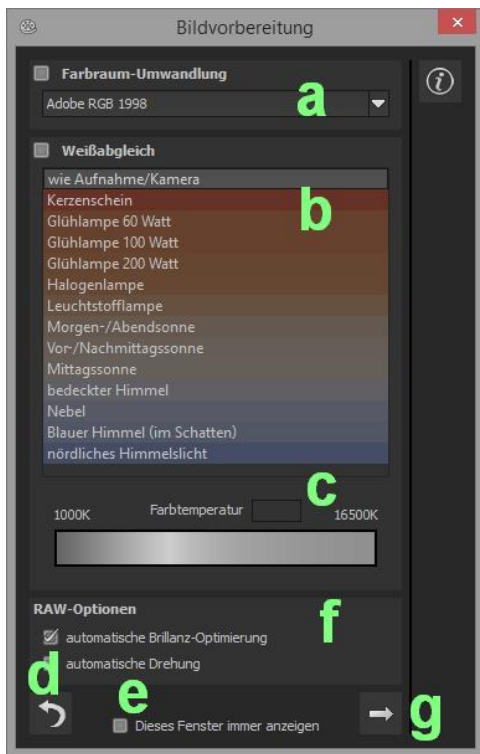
Bildvorbereitung

Farbraum-Umwandlung

Adobe RGB 1998

a

Weißabgleich

wie Aufnahme/Kamera
Kerzenschein
Glühlampe 60 Watt
Glühlampe 100 Watt
Glühlampe 200 Watt
Halogenlampe
Leuchtstofflampe
Morgen-/Abendsonne
Vor-/Nachmittagssonne
Mittagssonne
bedeckter Himmel
Nebel
Blauer Himmel (im Schatten)
nördliches Himmelslicht

b

c

1000K Farbtemperatur 16500K

RAW-Optionen

f

automatische Brillanz-Optimierung
automatische Drehung

d

e

Dieses Fenster immer anzeigen

g